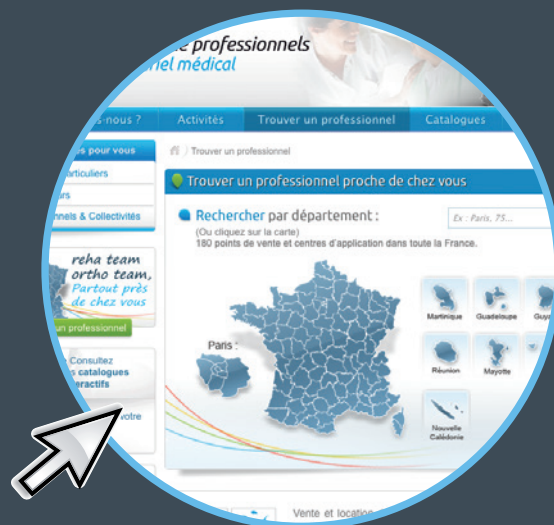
professionnels
nel médical

s-nous ? | Activités | Trouver un professionnel | Catalogues

s pour vous
articuliers
rs
nnels & Collectivités

reha team
ortho team,
Partout près
de chez vous

un professionnel

Consultez
s catalogues
ractifs

votre

Trouver un professionnel

Trouver un professionnel proche de chez vous

Rechercher par département :
(Ou cliquez sur la carte)
180 points de vente et centres d'application dans toute la France.

Ex : Paris, 75...

Paris :

Martinique
Guadeloupe
Guy
Réunion
Mayotte
Nouvelle Calédonie

Vente et location